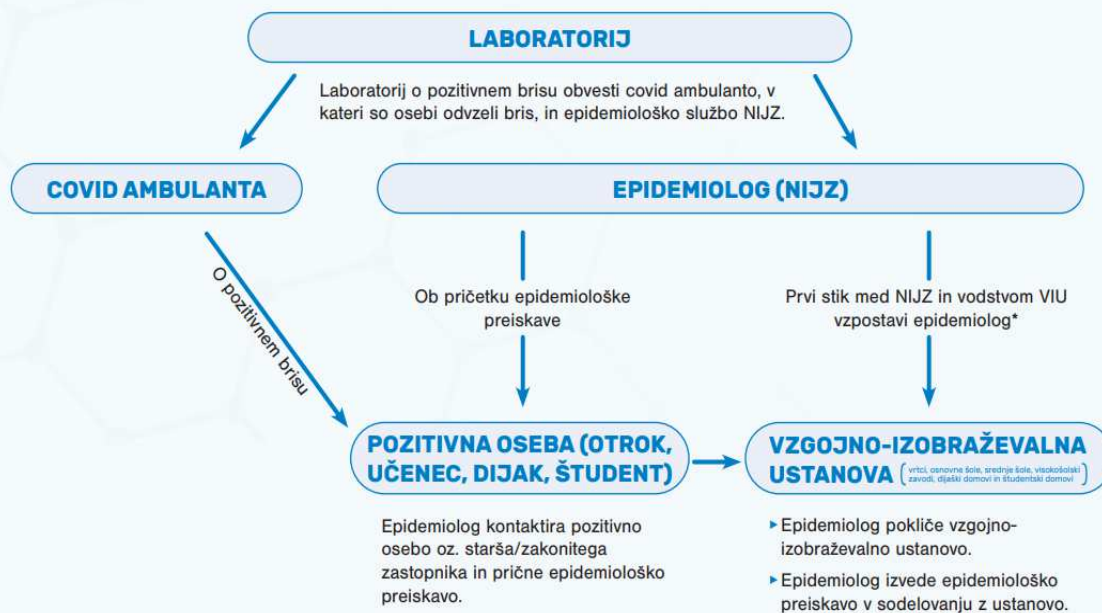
LABORATORIJ

Laboratorij o pozitivnem brisu obvesti covid ambulanto, v kateri so osebi odvzeli bris, in epidemiološko službo NIJZ.

COVID AMBULANTA

EPIDEMIOLOG (NIJZ)

O pozitivnem brisu

Ob pričetku epidemiološke preiskave

Prvi stik med NIJZ in vodstvom VIU vzpostavi epidemiolog*

POZITIVNA OSEBA (OTROK, UČENEC, DIJAK, ŠTUDENT)

VZGOJNO-IZOBRAŽEVALNA USTANOVA (vrtci, osnovne šole, srednje šole, visokošolski zavodi, dijaški domovi in študentski domovi)

Epidemiolog kontaktira pozitivno osebo oz. starša/zakonitega zastopnika in prične epidemiološko preiskavo.

▸ Epidemiolog pokliče vzgojno-izobraževalno ustanovo.

▸ Epidemiolog izvede epidemiološko preiskavo v sodelovanju z ustanovo.